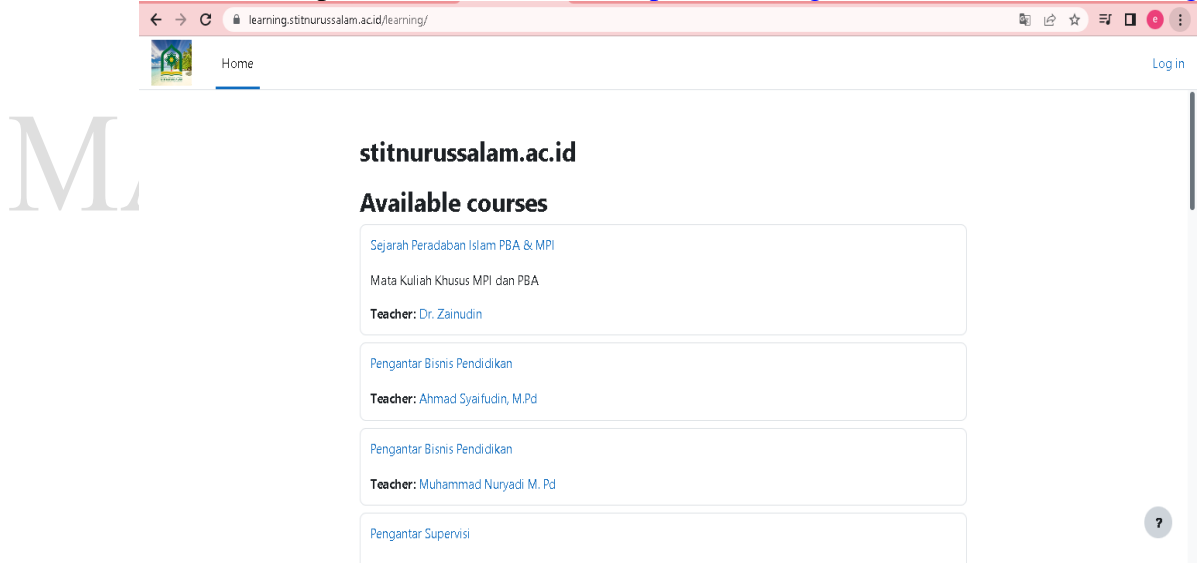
M

learning.stitnurussalam.ac.id/learning/

e

Home

Log in

stitnurussalam.ac.id

Available courses

Sejarah Peradaban Islam PBA & MPI

Mata Kuliah Khusus MPI dan PBA

Teacher: Dr. Zainudin

Pengantar Bisnis Pendidikan

Teacher: Ahmad Syaifudin, M.Pd

Pengantar Bisnis Pendidikan

Teacher: Muhammad Nuryadi M. Pd

Pengantar Supervisi

?